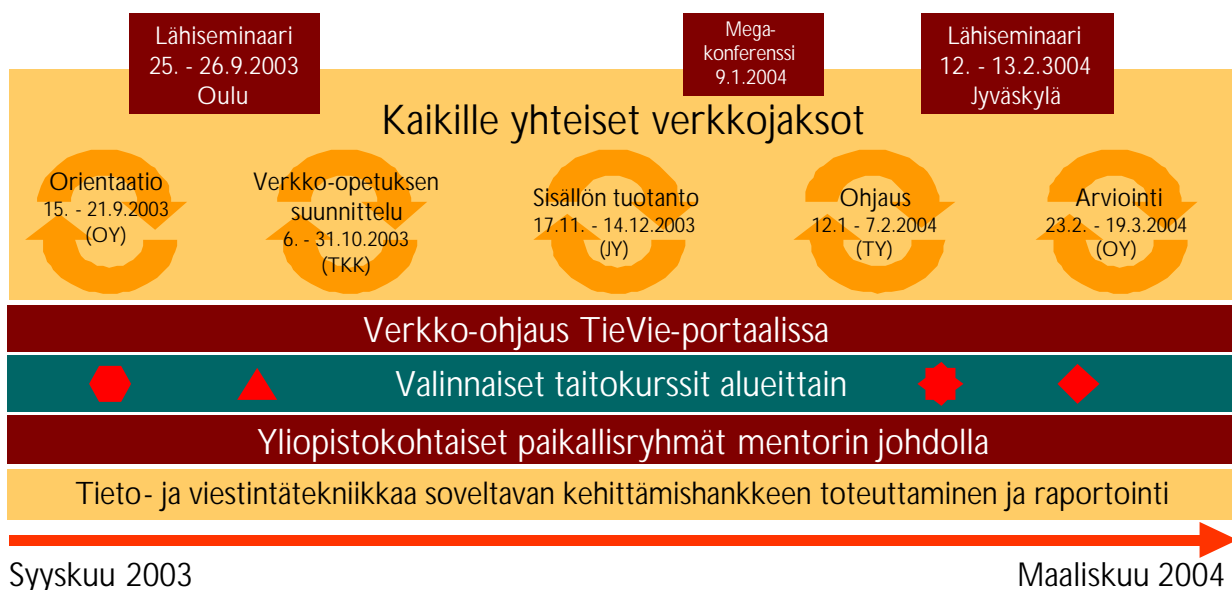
Lähiseminaari
25. - 26.9.2003
Oulu

Mega-
konferenssi
9.1.2004

Lähiseminaari
12. - 13.2.3004
Jyväskylä

Kaikille yhteiset verkkojaksot

Orientaatio
15. - 21.9.2003
(OY)

Verkko-opetuksen suunnittelu
6. - 31.10.2003
(TKK)

Sisällön tuotanto
17.11. - 14.12.2003
(JY)

Ohjaus
12.1 - 7.2.2004
(TY)

Arviointi
23.2. - 19.3.2004
(OY)

Verkko-ohjaus TieVie-portaalissa

Valinnaiset taitokurssit alueittain

Yliopistokohtaiset paikallisryhmät mentorin johdolla

Tieto- ja viestintätekniikkaa soveltavan kehittämishankkeen toteuttaminen ja raportointi

Syyskuu 2003

Maaliskuu 2004